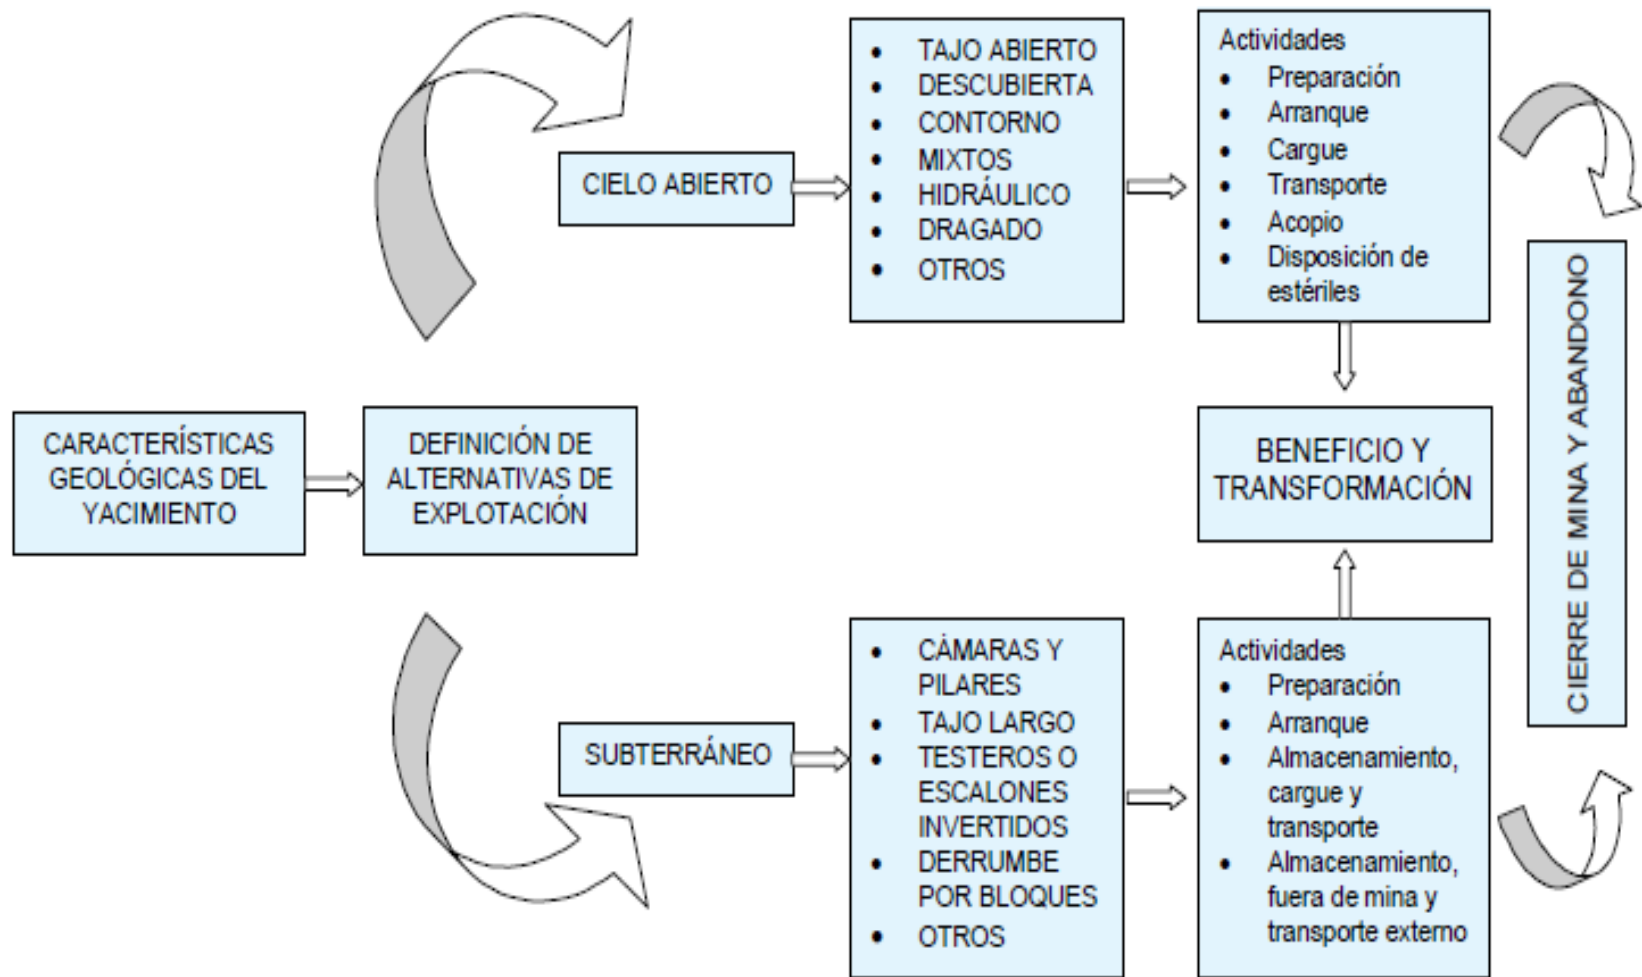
CARACTERÍSTICAS GEOLÓGICAS DEL YACIMIENTO

DEFINICIÓN DE ALTERNATIVAS DE EXPLOTACIÓN

CIELO ABIERTO

- TAJO ABIERTO
- DESCUBIERTA
- CONTORNO
- MIXTOS
- HIDRÁULICO
- DRAGADO
- OTROS

Actividades
- Preparación
- Arranque
- Cargue
- Transporte
- Acopio
- Disposición de estériles

BENEFICIO Y TRANSFORMACIÓN

SUBTERRÁNEO

- CÁMARAS Y PILARES
- TAJO LARGO
- TESTEROS O ESCALONES INVERTIDOS
- DERRUMBE POR BLOQUES
- OTROS

Actividades
- Preparación
- Arranque
- Almacenamiento, cargue y transporte
- Almacenamiento, fuera de mina y transporte externo

CIERRE DE MINA Y ABANDONO